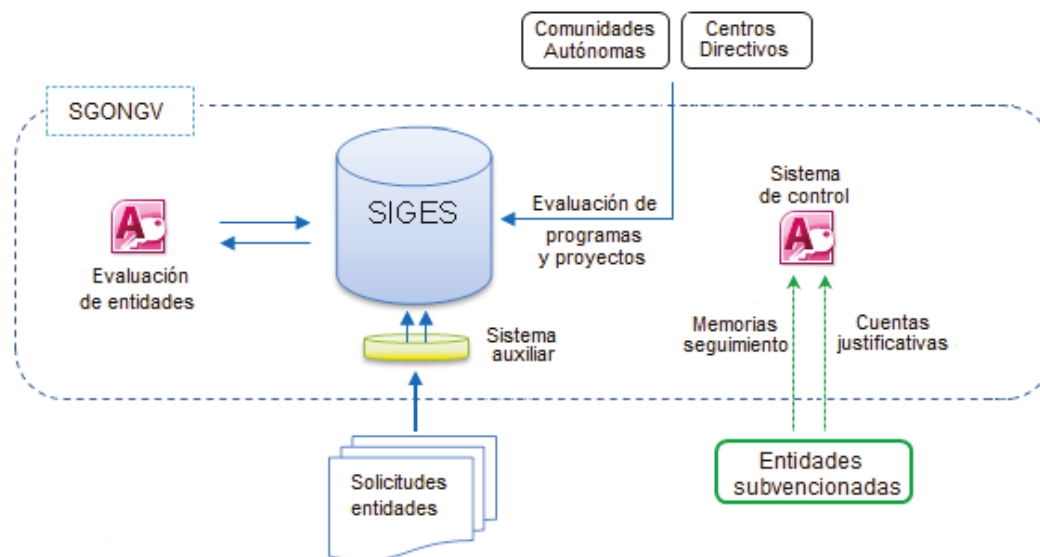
Comunidades Autónomas

Centros Directivos

SGONGV

SIGES

Evaluación de programas y proyectos

Evaluación de entidades

Sistema auxiliar

Sistema de control

Memorias seguimiento

Cuentas justificativas

Solicitudes entidades

Entidades subvencionadas